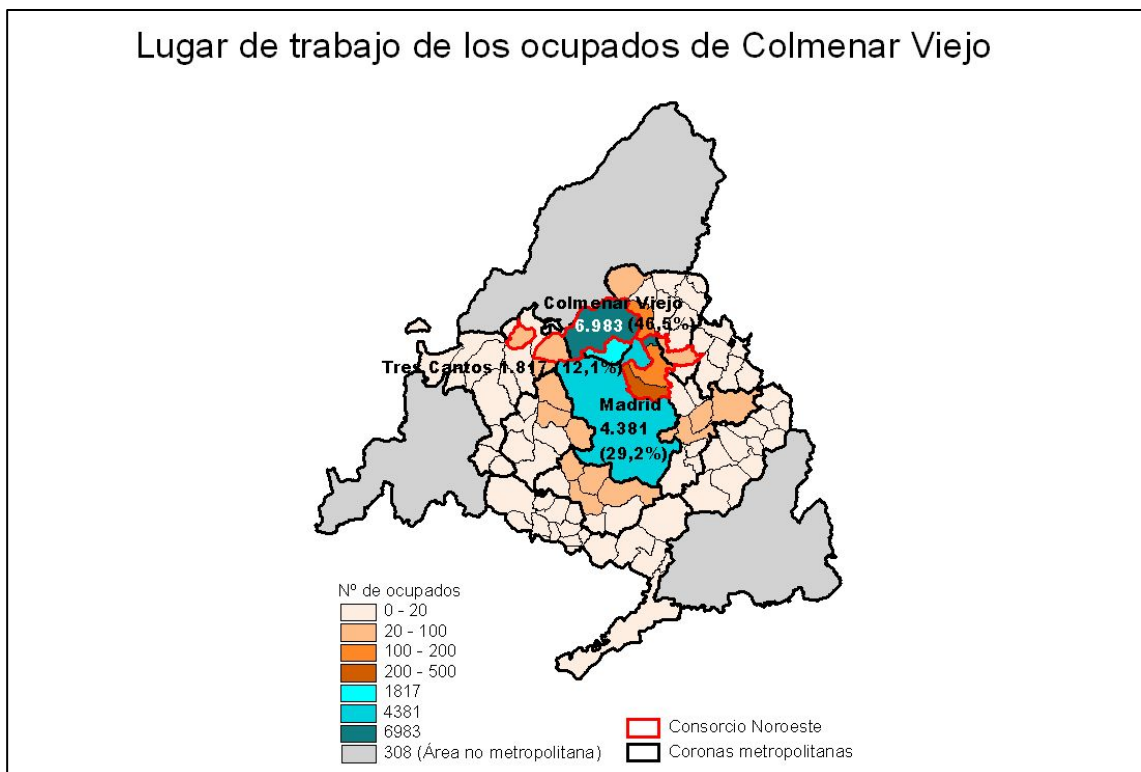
Lugar de trabajo de los ocupados de Colmenar Viejo

Colmenar Viejo
6.983 (46,5%)

Tres Cantos 1.817 (12,1%)

Madrid
4.381
(29,2%)

Nº de ocupados
0 - 20
20 - 100
100 - 200
200 - 500
1817
4381
6983
308 (Área no metropolitana)

Consorcio Noroeste
Coronas metropolitanas